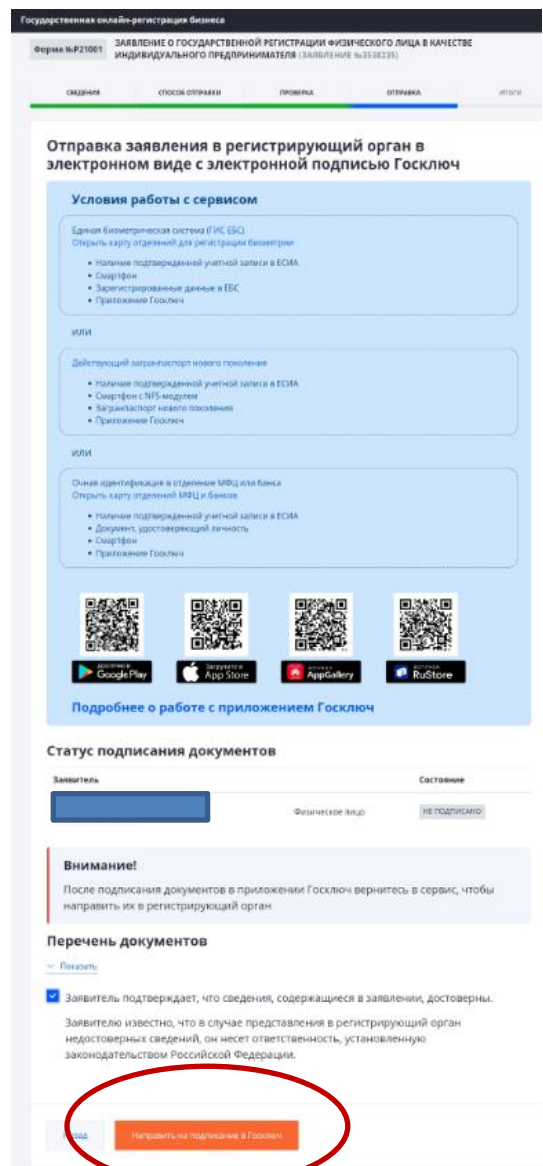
Государственная онлайн-регистрация бизнеса

Форма №Р21001 ЗАЯВЛЕНИЕ О ГОСУДАРСТВЕННОЙ РЕГИСТРАЦИИ ФИЗИЧЕСКОГО ЛИЦА В КАЧЕСТВЕ ИНДИВИДУАЛЬНОГО ПРЕДПРИНИМАТЕЛЯ (ЗАЯВЛЕНИЕ №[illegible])

СВЕДЕНИЯ СПОСОБ ОТПРАВКИ ПРОВЕРКА ОТПРАВКА ИТОГИ

Отправка заявления в регистрирующий орган в электронном виде с электронной подписью Госключ

Условия работы с сервисом

Единая биометрическая система (ГИС ЕБС)
Открыть карту отделений для регистрации биометрии
• Наличие подтвержденной учетной записи в ЕСИА
• Смартфон
• Зарегистрированные данные в ЕБС
• Приложение Госключ

или

Действующий загранпаспорт нового поколения
• Наличие подтвержденной учетной записи в ЕСИА
• Смартфон с NFS-модулем
• Загранпаспорт нового поколения
• Приложение Госключ

или

Очная идентификация в отделении МФЦ или банка
Открыть карту отделений МФЦ и банков
• Наличие подтвержденной учетной записи в ЕСИА
• Документ, удостоверяющий личность
• Смартфон
• Приложение Госключ

Google Play App Store AppGallery RuStore

Подробнее о работе с приложением Госключ

Статус подписания документов

| Заявитель | | Состояние |
|---|---|---|
| | Физическое лицо | НЕ ПОДПИСАНО |

Внимание!
После подписания документов в приложении Госключ вернитесь в сервис, чтобы направить их в регистрирующий орган

Перечень документов
Показать

Заявитель подтверждает, что сведения, содержащиеся в заявлении, достоверны.

Заявителю известно, что в случае представления в регистрирующий орган недостоверных сведений, он несет ответственность, установленную законодательством Российской Федерации.

Назад Направить на подписание в Госключ